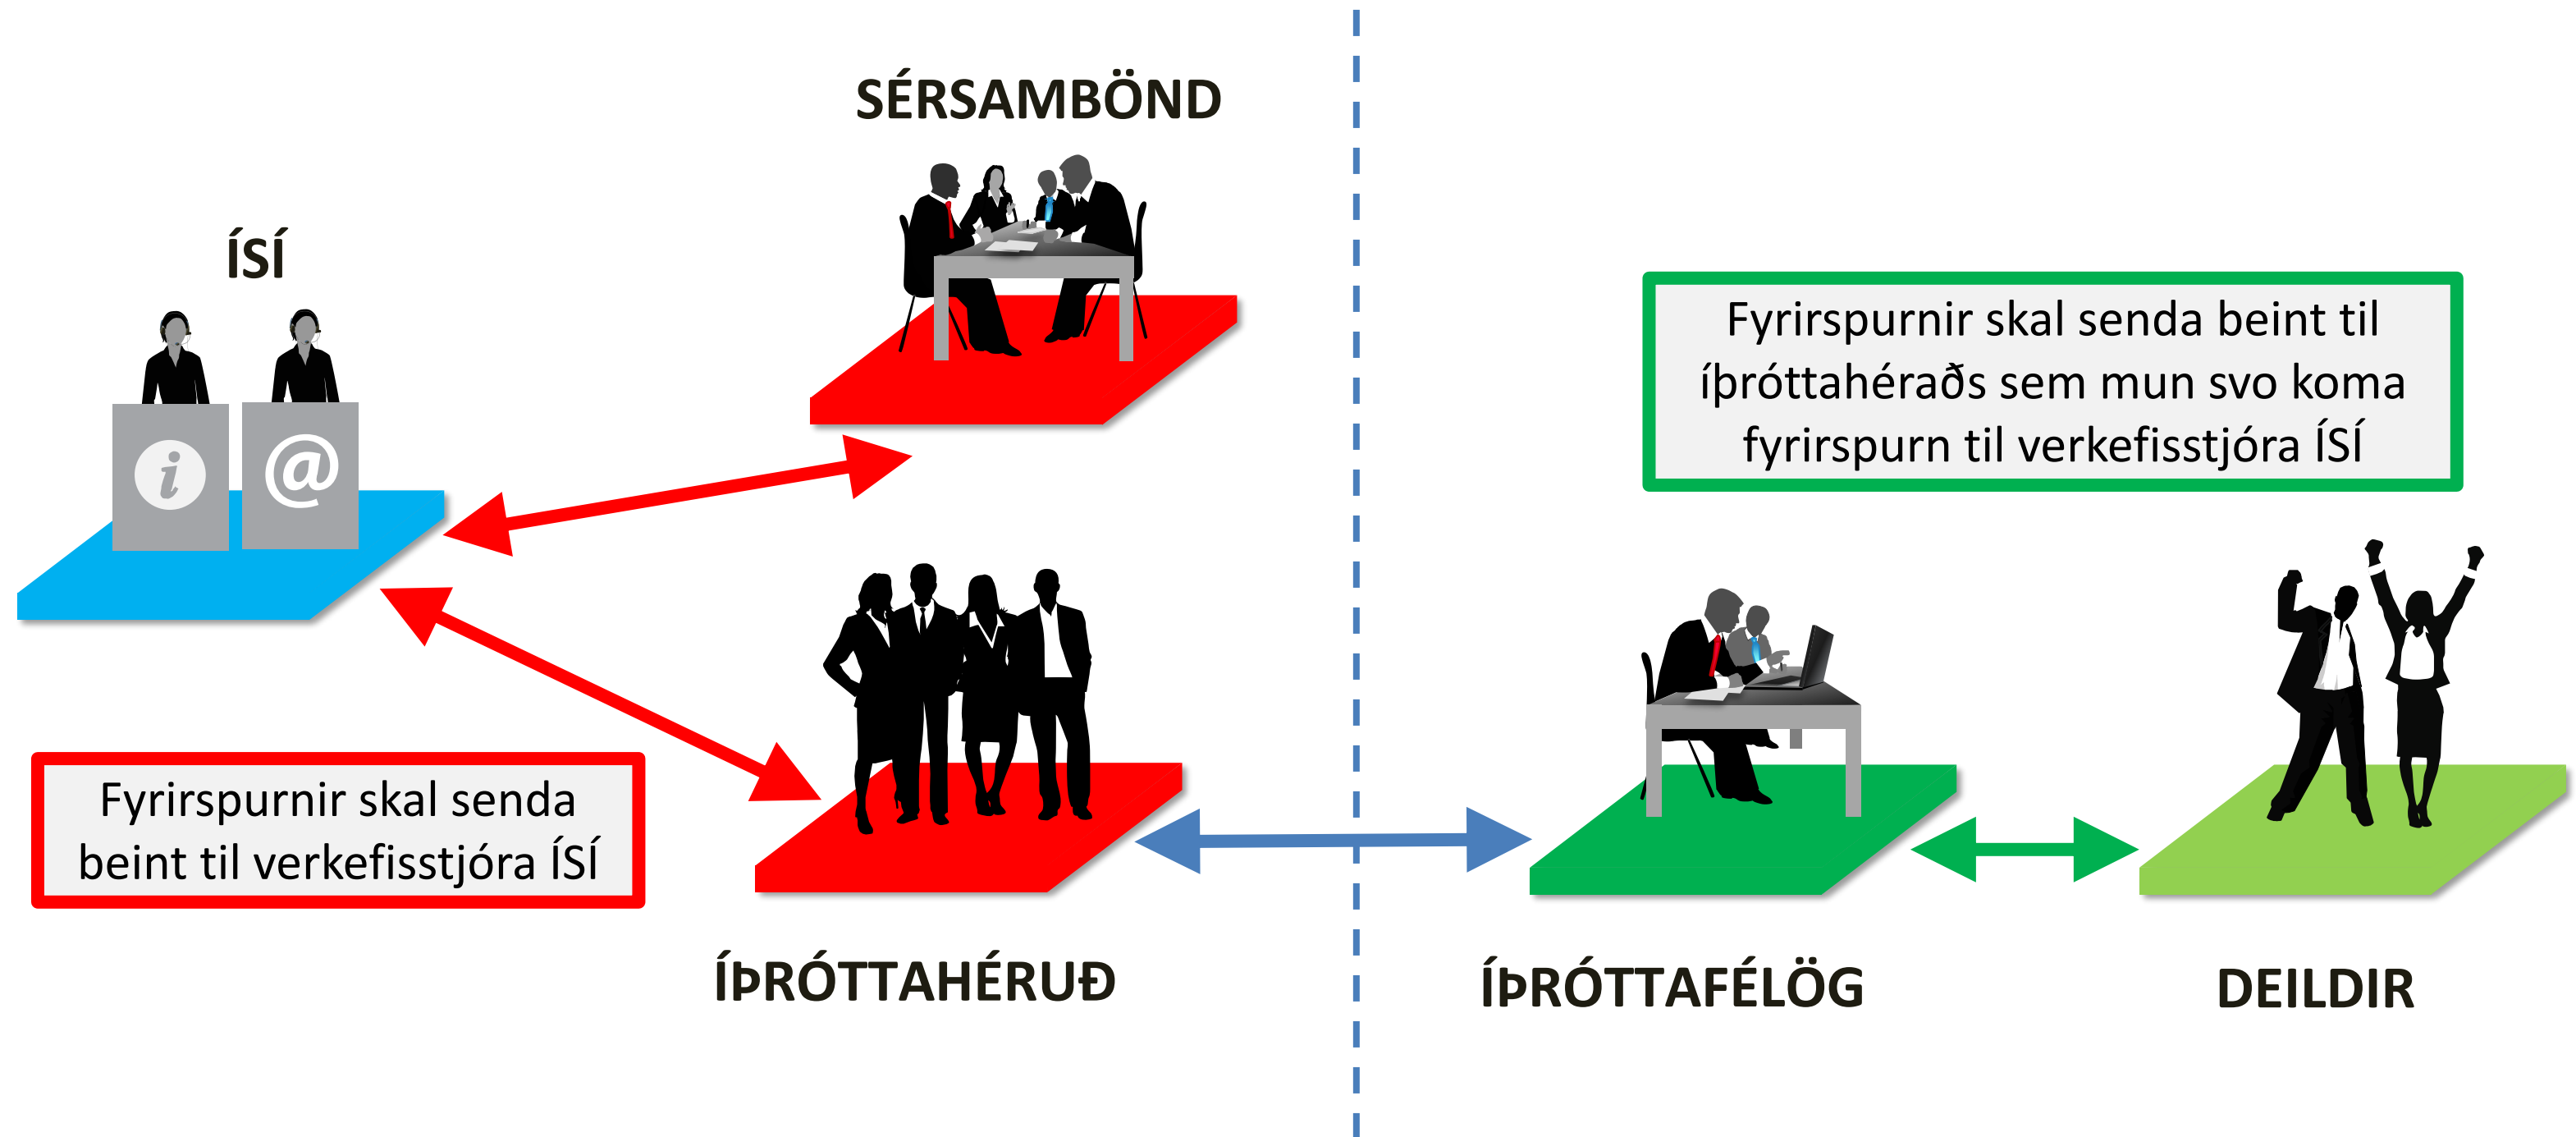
SÉRSAMBÖND

ÍSÍ

Fyrirspurnir skal senda beint til íþróttahéraðs sem mun svo koma fyrirspurn til verkefisstjóra ÍSÍ

Fyrirspurnir skal senda beint til verkefisstjóra ÍSÍ

ÍÞRÓTTAHÉRUÐ

ÍÞRÓTTAFÉLÖG

DEILDIR